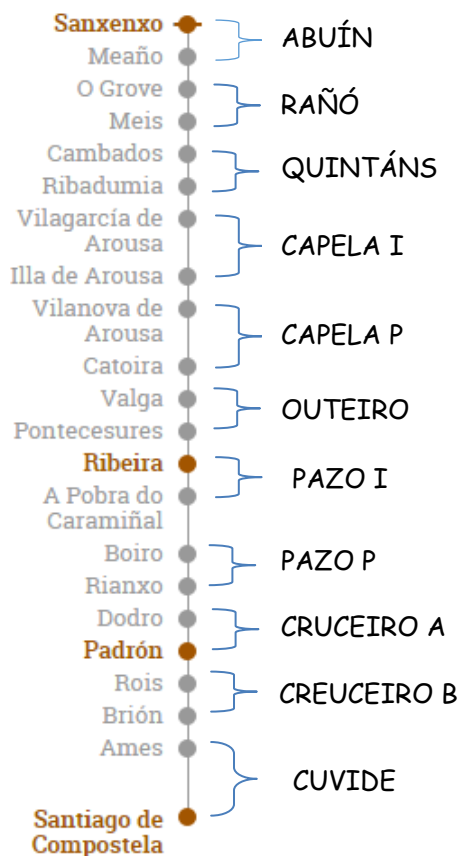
Sanxenxo
Meaño
ABUÍN

O Grove
Meis
RAÑÓ

Cambados
Ribadumia
QUINTÁNS

Vilagarcía de Arousa
Illa de Arousa
CAPELA I

Vilanova de Arousa
Catoira
CAPELA P

Valga
Pontecesures
OUTEIRO

Ribeira
A Pobra do Caramiñal
PAZO I

Boiro
Rianxo
PAZO P

Dodro
Padrón
CRUCEIRO A

Rois
Brión
CREUCEIRO B

Ames
Santiago de Compostela
CUVIDE